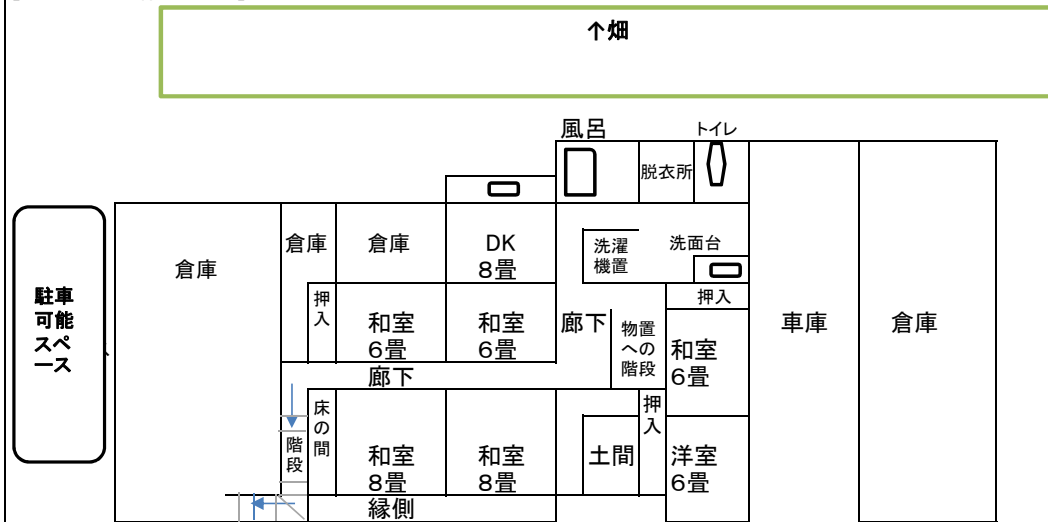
个畑

風呂
トイレ
脱衣所

駐車可能スペース

倉庫
倉庫
倉庫
DK 8畳
洗濯機置
洗面台
押入
押入
和室 6畳
和室 6畳
廊下
物置への階段
和室 6畳
車庫
倉庫
廊下
床の間
階段
押入
和室 8畳
和室 8畳
土間
洋室 6畳
縁側